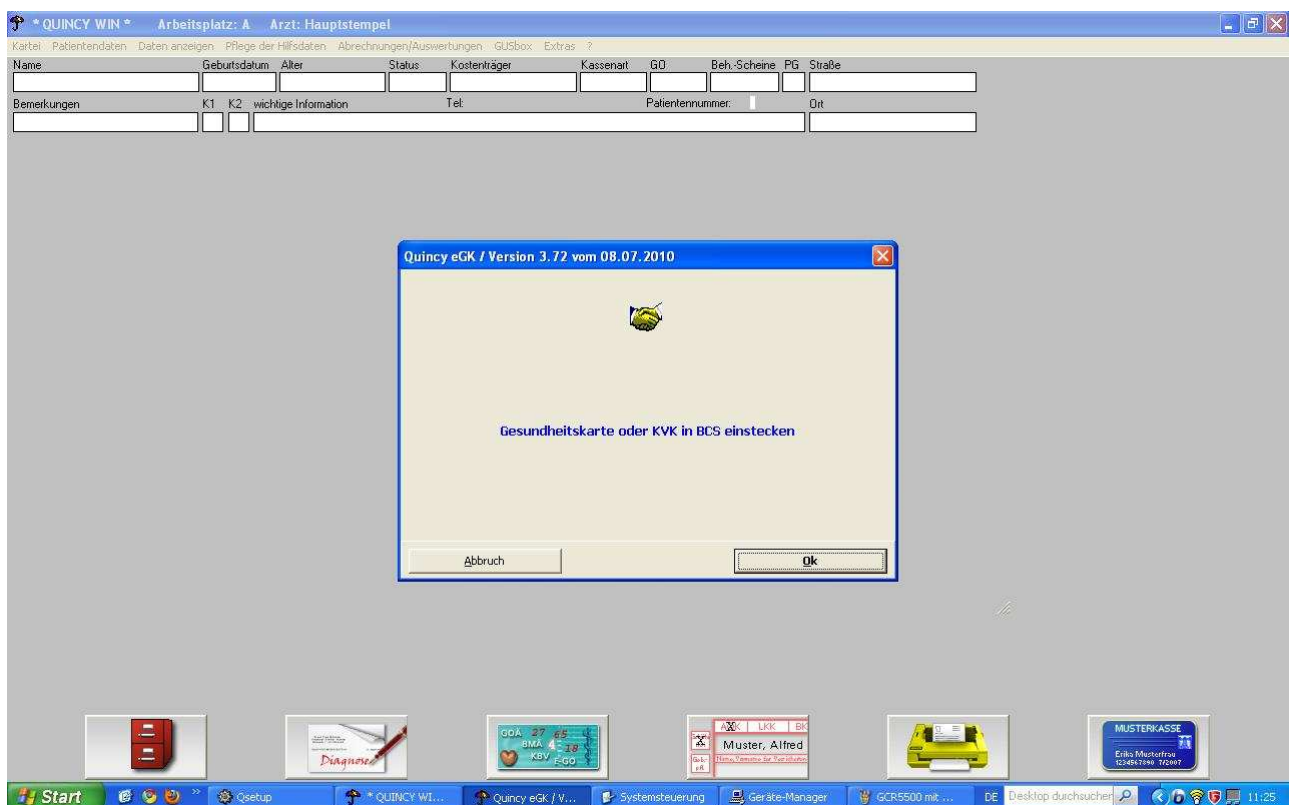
* QUINCY WIN *   Arbeitsplatz: A   Arzt: Hauptstempel

Kartei   Patientendaten   Daten anzeigen   Pflege der Hilfsdaten   Abrechnungen/Auswertungen   GUSbox   Extras   ?

Name   Geburtsdatum   Alter   Status   Kostenträger   Kassenart   GO   Beh.-Scheine   PG   Straße

Bemerkungen   K1   K2   wichtige Information   Tel:   Patientennummer:   Ort

Quincy eGK / Version 3.72 vom 08.07.2010

Gesundheitskarte oder KVK in BCS einstecken

Abbruch   Ok

Diagnose

GOÄ 27 65 BMÄ 4 18 KBV E-GO

AOK   LKK   BK
Muster, Alfred

MUSTERKASSE
Erika Musterfrau
1234567890 7/2007

Start   Qsetup   * QUINCY WI...   Quincy eGK / V...   Systemsteuerung   Geräte-Manager   GCR5500 mit ...   DE   Desktop durchsuchen   11:25